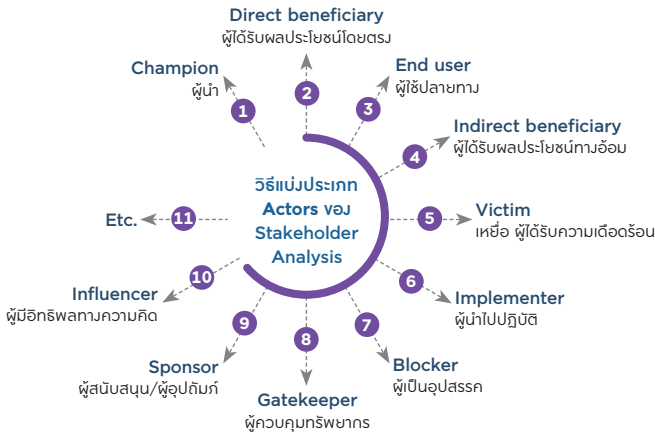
วิธีแบ่งประเภท Actors ของ Stakeholder Analysis

1
Champion
ผู้นำ

2
Direct beneficiary
ผู้ได้รับผลประโยชน์โดยตรง

3
End user
ผู้ใช้ปลายทาง

4
Indirect beneficiary
ผู้ได้รับผลประโยชน์ทางอ้อม

5
Victim
เหยื่อ ผู้ได้รับความเดือดร้อน

6
Implementer
ผู้นำไปปฏิบัติ

7
Blocker
ผู้เป็นอุปสรรค

8
Gatekeeper
ผู้ควบคุมทรัพยากร

9
Sponsor
ผู้สนับสนุน/ผู้อุปถัมภ์

10
Influencer
ผู้มีอิทธิพลทางความคิด

11
Etc.